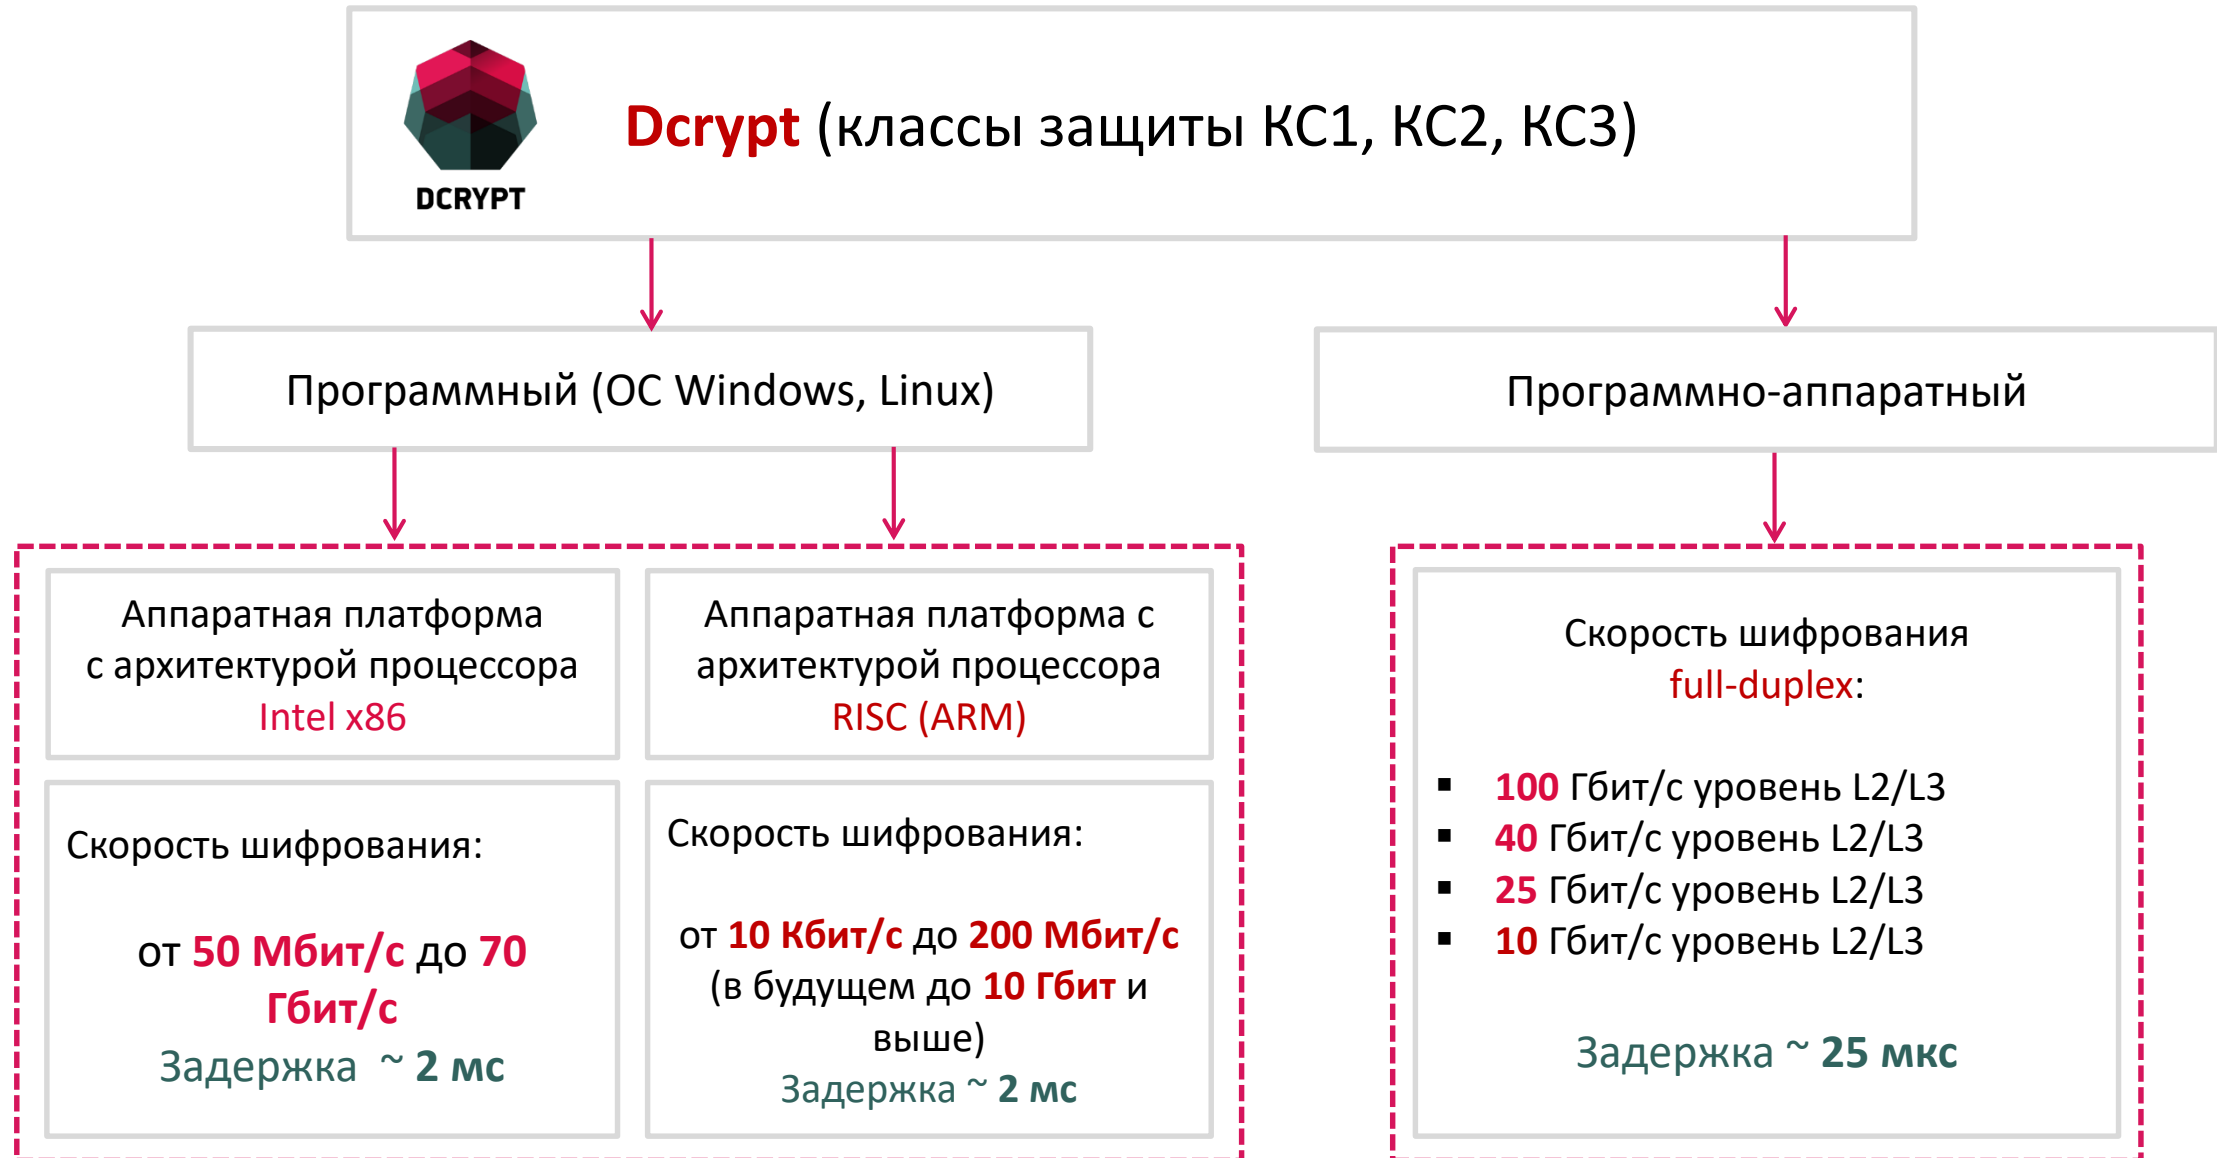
DCRYPT

Dcrypt (классы защиты КС1, КС2, КС3)

Программный (ОС Windows, Linux)

Программно-аппаратный

Аппаратная платформа с архитектурой процессора Intel x86

Скорость шифрования:

от 50 Мбит/с до 70 Гбит/с

Задержка ~ 2 мс

Аппаратная платформа с архитектурой процессора RISC (ARM)

Скорость шифрования:

от 10 Кбит/с до 200 Мбит/с (в будущем до 10 Гбит и выше)

Задержка ~ 2 мс

Скорость шифрования full-duplex:

- 100 Гбит/с уровень L2/L3
- 40 Гбит/с уровень L2/L3
- 25 Гбит/с уровень L2/L3
- 10 Гбит/с уровень L2/L3

Задержка ~ 25 мкс